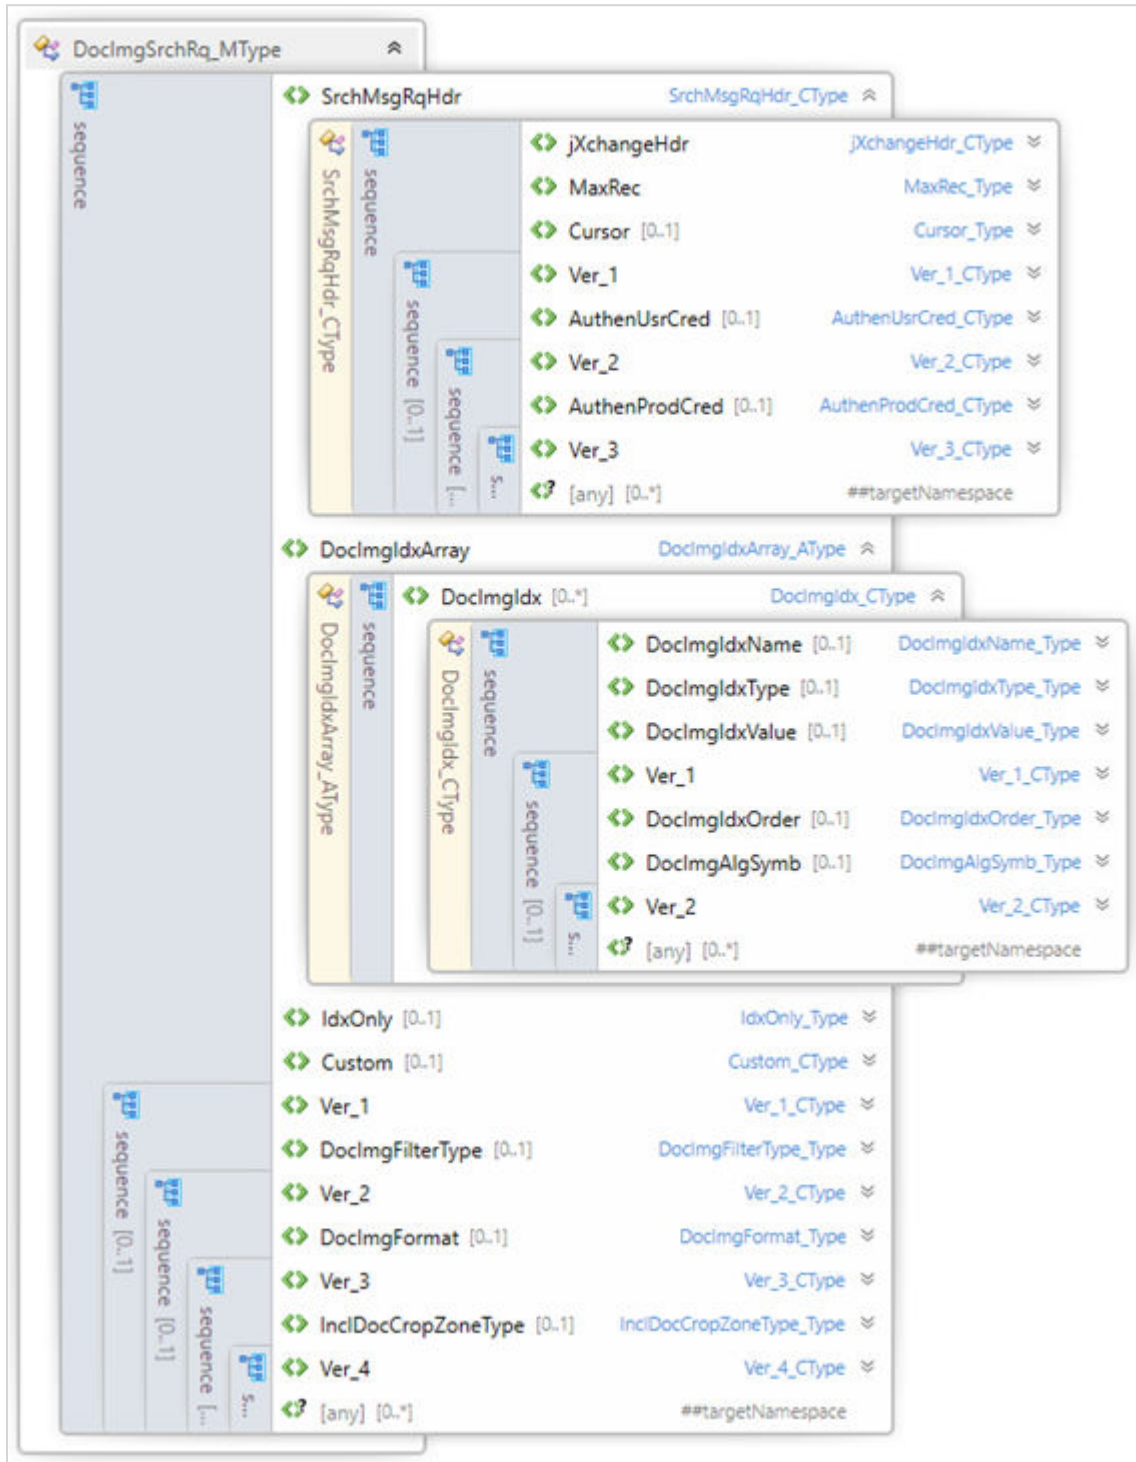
DocImgSrchRq_MType

sequence

SrchMsgRqHdr SrchMsgRqHdr_CType

SrchMsgRqHdr_CType
sequence
sequence [0..1]
sequence [...
S...

jXchangeHdr jXchangeHdr_CType
MaxRec MaxRec_Type
Cursor [0..1] Cursor_Type
Ver_1 Ver_1_CType
AuthenUsrCred [0..1] AuthenUsrCred_CType
Ver_2 Ver_2_CType
AuthenProdCred [0..1] AuthenProdCred_CType
Ver_3 Ver_3_CType
[any] [0..*] ##targetNamespace

DocImgIdxArray DocImgIdxArray_AType

DocImgIdxArray_AType
sequence

DocImgIdx [0..*] DocImgIdx_CType

DocImgIdx_CType
sequence
sequence [0..1]
S...

DocImgIdxName [0..1] DocImgIdxName_Type
DocImgIdxType [0..1] DocImgIdxType_Type
DocImgIdxValue [0..1] DocImgIdxValue_Type
Ver_1 Ver_1_CType
DocImgIdxOrder [0..1] DocImgIdxOrder_Type
DocImgAlgSymb [0..1] DocImgAlgSymb_Type
Ver_2 Ver_2_CType
[any] [0..*] ##targetNamespace

sequence [0..1]
sequence [0..1]
sequence [...
S...

IdxOnly [0..1] IdxOnly_Type
Custom [0..1] Custom_CType
Ver_1 Ver_1_CType
DocImgFilterType [0..1] DocImgFilterType_Type
Ver_2 Ver_2_CType
DocImgFormat [0..1] DocImgFormat_Type
Ver_3 Ver_3_CType
InclDocCropZoneType [0..1] InclDocCropZoneType_Type
Ver_4 Ver_4_CType
[any] [0..*] ##targetNamespace